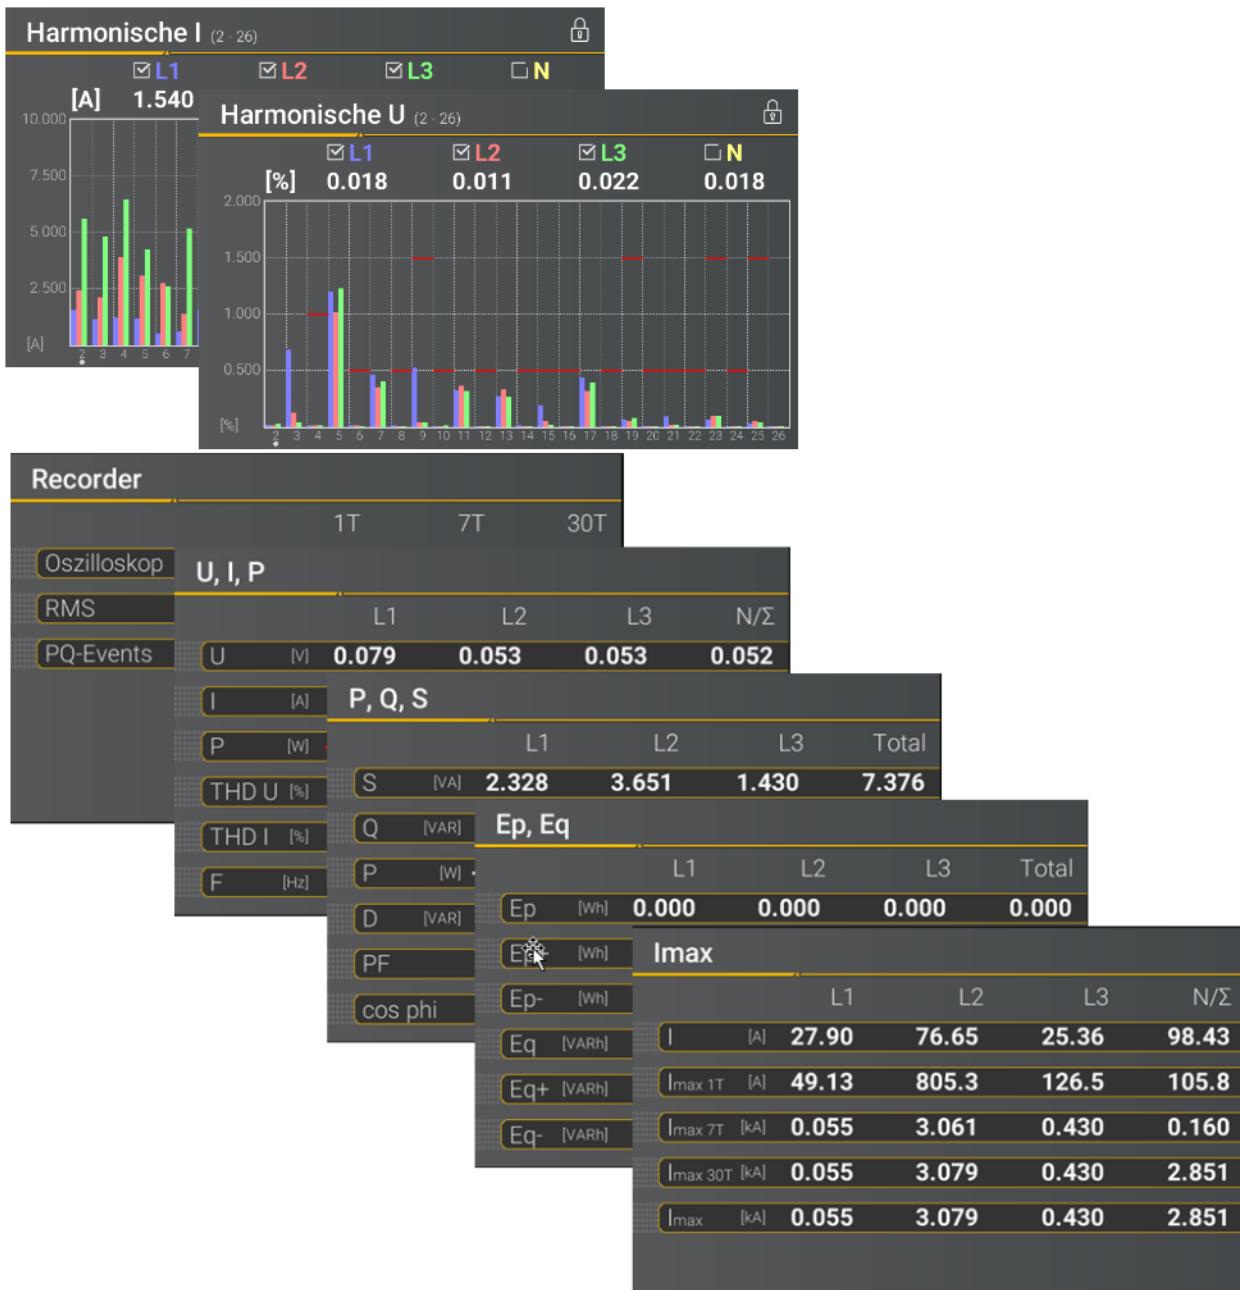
Harmonische I (2 - 26)

☑ L1 ☑ L2 ☑ L3 ☐ N

[A] 1.540

10.000
7.500
5.000
2.500
[A]
2 3 4 5 6 7

Harmonische U (2 - 26)

☑ L1 ☑ L2 ☑ L3 ☐ N

[%] 0.018 0.011 0.022 0.018

2.000
1.500
1.000
0.500
[%]
2 3 4 5 6 7 8 9 10 11 12 13 14 15 16 17 18 19 20 21 22 23 24 25 26

Recorder

1T 7T 30T

Oszilloskop
RMS
PQ-Events

U, I, P

| | L1 | L2 | L3 | N/Σ |
|---|---|---|---|---|
| U [V] | 0.079 | 0.053 | 0.053 | 0.052 |
| I [A] | | | | |
| P [W] | | | | |
| THD U [%] | | | | |
| THD I [%] | | | | |
| F [Hz] | | | | |

P, Q, S

| | L1 | L2 | L3 | Total |
|---|---|---|---|---|
| S [VA] | 2.328 | 3.651 | 1.430 | 7.376 |
| Q [VAR] | | | | |
| P [W] | | | | |
| D [VAR] | | | | |
| PF | | | | |
| cos phi | | | | |

Ep, Eq

| | L1 | L2 | L3 | Total |
|---|---|---|---|---|
| Ep [Wh] | 0.000 | 0.000 | 0.000 | 0.000 |
| Ep+ [Wh] | | | | |
| Ep- [Wh] | | | | |
| Eq [VARh] | | | | |
| Eq+ [VARh] | | | | |
| Eq- [VARh] | | | | |

Imax

| | L1 | L2 | L3 | N/Σ |
|---|---|---|---|---|
| I [A] | 27.90 | 76.65 | 25.36 | 98.43 |
| Imax 1T [A] | 49.13 | 805.3 | 126.5 | 105.8 |
| Imax 7T [kA] | 0.055 | 3.061 | 0.430 | 0.160 |
| Imax 30T [kA] | 0.055 | 3.079 | 0.430 | 2.851 |
| Imax [kA] | 0.055 | 3.079 | 0.430 | 2.851 |